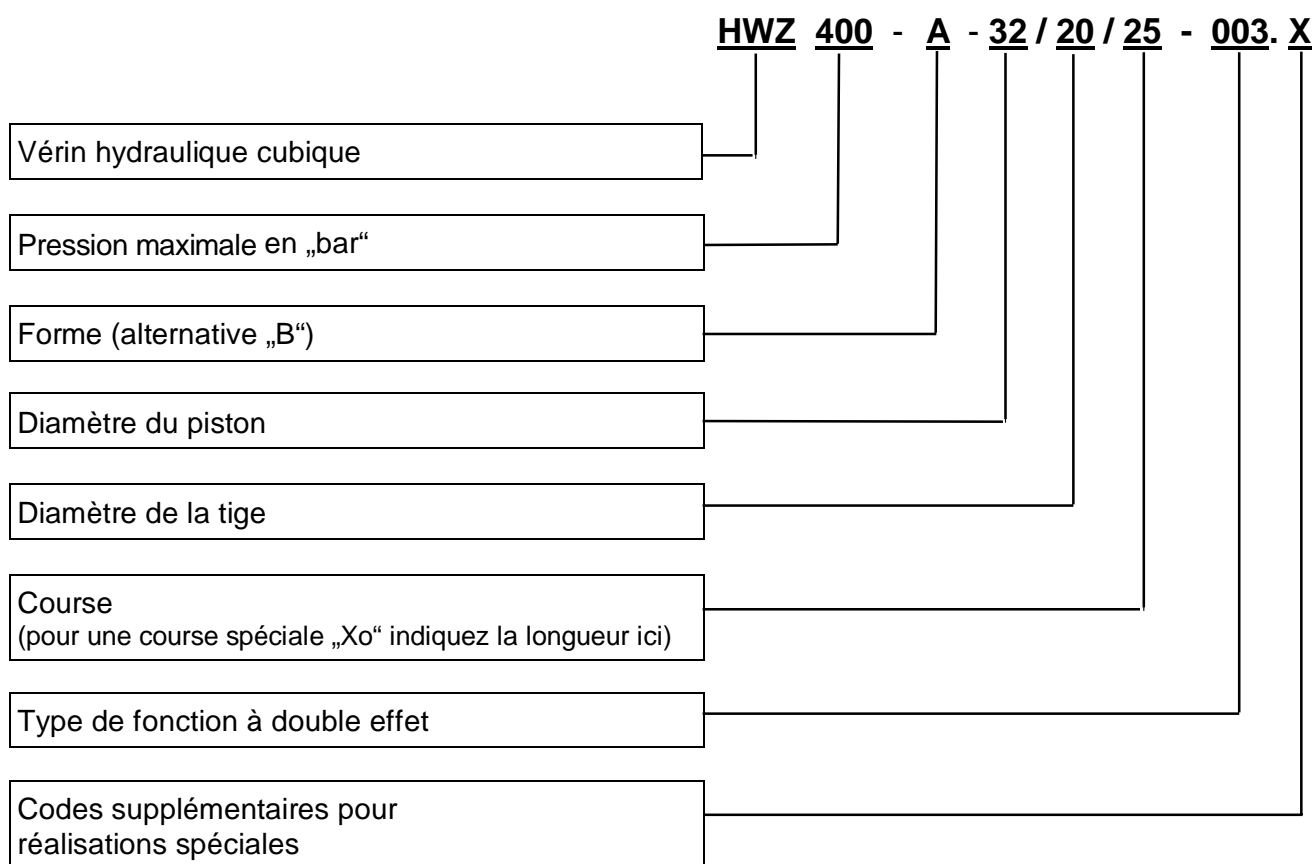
**HWZ 400 - A - 32 / 20 / 25 - 003. X**

Vérin hydraulique cubique

Pression maximale en „bar“

Forme (alternative „B“)

Diamètre du piston

Diamètre de la tige

Course
(pour une course spéciale „Xo“ indiquez la longueur ici)

Type de fonction à double effet

Codes supplémentaires pour réalisations spéciales